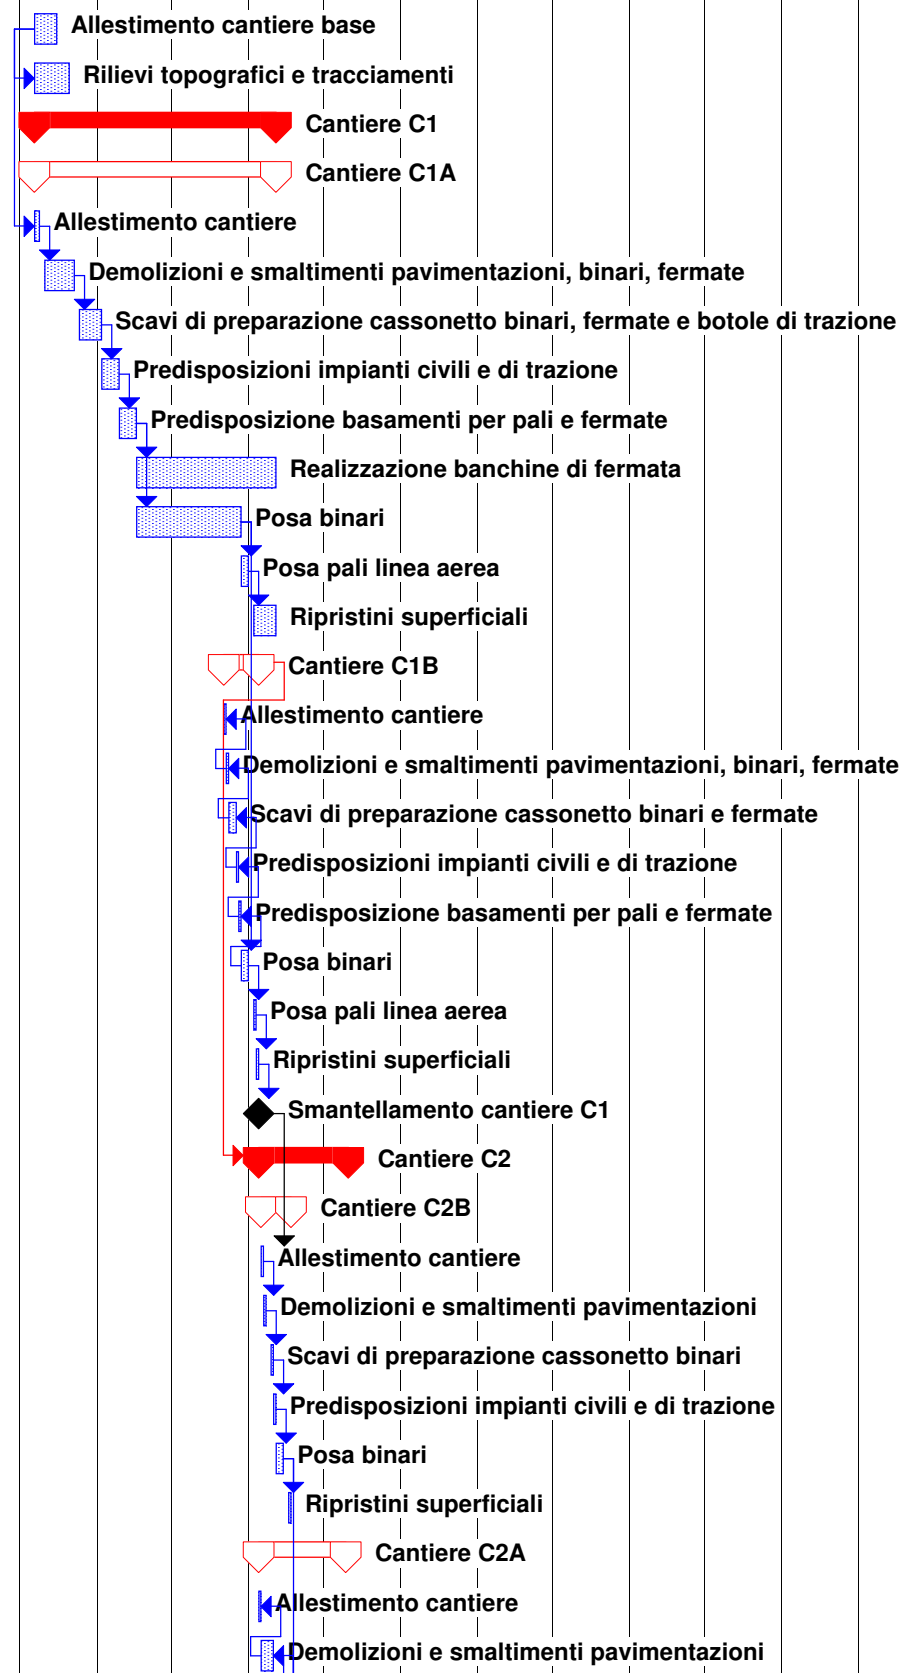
Allestimento cantiere base
Rilievi topografici e tracciamenti
Cantiere C1
Cantiere C1A
Allestimento cantiere
Demolizioni e smaltimenti pavimentazioni, binari, fermate
Scavi di preparazione cassonetto binari, fermate e botole di trazione
Predisposizioni impianti civili e di trazione
Predisposizione basamenti per pali e fermate
Realizzazione banchine di fermata
Posa binari
Posa pali linea aerea
Ripristini superficiali
Cantiere C1B
Allestimento cantiere
Demolizioni e smaltimenti pavimentazioni, binari, fermate
Scavi di preparazione cassonetto binari e fermate
Predisposizioni impianti civili e di trazione
Predisposizione basamenti per pali e fermate
Posa binari
Posa pali linea aerea
Ripristini superficiali
Smantellamento cantiere C1
Cantiere C2
Cantiere C2B
Allestimento cantiere
Demolizioni e smaltimenti pavimentazioni
Scavi di preparazione cassonetto binari
Predisposizioni impianti civili e di trazione
Posa binari
Ripristini superficiali
Cantiere C2A
Allestimento cantiere
Demolizioni e smaltimenti pavimentazioni